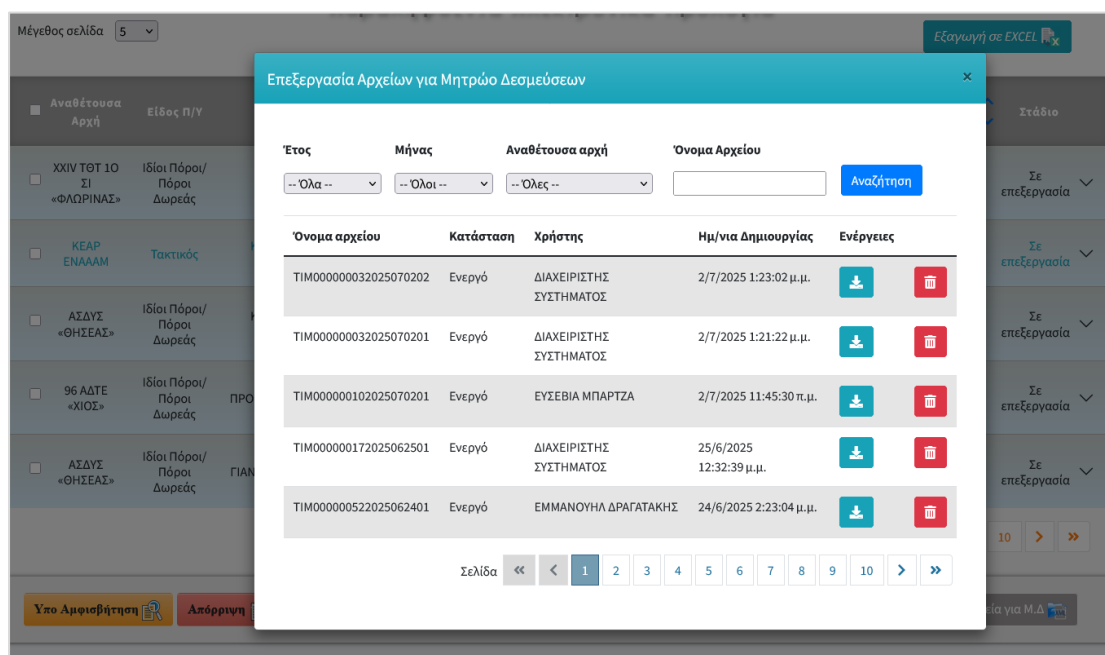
Μέγεθος σελίδα 5

Εξαγωγή σε EXCEL

Αναθέτουσα Αρχή | Είδος Π/Υ | Στάδιο

XXIV ΤΘΤ 1Ο ΣΙ «ΦΛΩΡΙΝΑΣ» | Ιδίοι Πόροι/ Πόροι Δωρεάς | Σε επεξεργασία
ΚΕΑΡ ΕΝΑΑΜ | Τακτικός | Σε επεξεργασία
ΑΣΔΥΣ «ΘΗΣΕΑΣ» | Ιδίοι Πόροι/ Πόροι Δωρεάς | Σε επεξεργασία
96 ΑΔΤΕ «ΧΙΟΣ» | Ιδίοι Πόροι/ Πόροι Δωρεάς | ΠΡΟ | Σε επεξεργασία
ΑΣΔΥΣ «ΘΗΣΕΑΣ» | Ιδίοι Πόροι/ Πόροι Δωρεάς | ΓΙΑΝ | Σε επεξεργασία

10 > »

Υπο Αμφισβήτηση | Απόρριψη | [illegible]εία για Μ.Δ

Επεξεργασία Αρχείων για Μητρώο Δεσμεύσεων ×

Έτος | Μήνας | Αναθέτουσα αρχή | Όνομα Αρχείου
-- Όλα -- | -- Όλοι -- | -- Όλες -- | Αναζήτηση

| Όνομα αρχείου | Κατάσταση | Χρήστης | Ημ/νια Δημιουργίας | Ενέργειες |
|---|---|---|---|---|
| TIM000000032025070202 | Ενεργό | ΔΙΑΧΕΙΡΙΣΤΗΣ ΣΥΣΤΗΜΑΤΟΣ | 2/7/2025 1:23:02 μ.μ. | |
| TIM000000032025070201 | Ενεργό | ΔΙΑΧΕΙΡΙΣΤΗΣ ΣΥΣΤΗΜΑΤΟΣ | 2/7/2025 1:21:22 μ.μ. | |
| TIM000000102025070201 | Ενεργό | ΕΥΣΕΒΙΑ ΜΠΑΡΤΖΑ | 2/7/2025 11:45:30 π.μ. | |
| TIM000000172025062501 | Ενεργό | ΔΙΑΧΕΙΡΙΣΤΗΣ ΣΥΣΤΗΜΑΤΟΣ | 25/6/2025 12:32:39 μ.μ. | |
| TIM000000522025062401 | Ενεργό | ΕΜΜΑΝΟΥΗΛ ΔΡΑΓΑΤΑΚΗΣ | 24/6/2025 2:23:04 μ.μ. | |

Σελίδα « < 1 2 3 4 5 6 7 8 9 10 > »